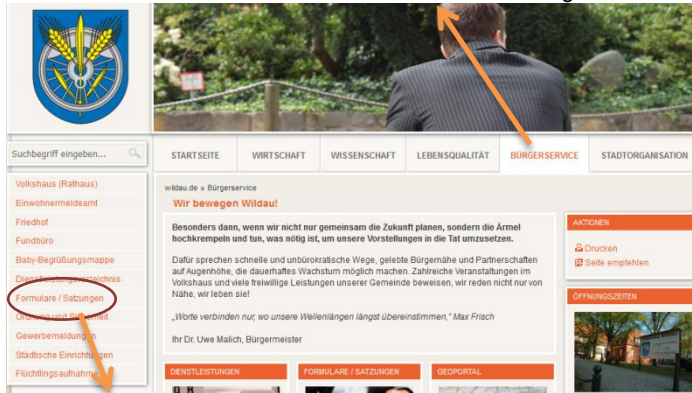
Suchbegriff eingeben...

Volkshaus (Rathaus)
Einwohnermeldeamt
Friedhof
Fundbüro
Baby-Begrüßungsmappe
Dienstleistungsverzeichnis
Formulare / Satzungen
Ordnung und Sicherheit
Gewerbemeldungen
Städtische Einrichtungen
Flüchtlingsaufnahme

STARTSEITE
WIRTSCHAFT
WISSENSCHAFT
LEBENSQUALITÄT
BÜRGERSERVICE
STADTORGANISATION

wildau.de » Bürgerservice

Wir bewegen Wildau!

Besonders dann, wenn wir nicht nur gemeinsam die Zukunft planen, sondern die Ärmel hochkrempeln und tun, was nötig ist, um unsere Vorstellungen in die Tat umzusetzen.

Dafür sprechen schnelle und unbürokratische Wege, gelebte Bürgernähe und Partnerschaften auf Augenhöhe, die dauerhaftes Wachstum möglich machen. Zahlreiche Veranstaltungen im Volkshaus und viele freiwillige Leistungen unserer Gemeinde beweisen, wir reden nicht nur von Nähe, wir leben sie!

„Worte verbinden nur, wo unsere Wellenlängen längst übereinstimmen," Max Frisch

Ihr Dr. Uwe Malich, Bürgermeister

AKTIONEN
Drucken
Seite empfehlen

ÖFFNUNGSZEITEN

DIENSTLEISTUNGEN
FORMULARE / SATZUNGEN
GEOPORTAL